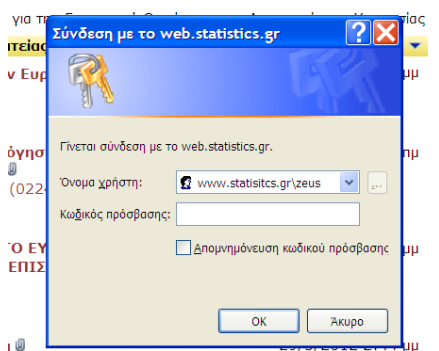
για τη

ιτείας

ν Ευρ

όγησ

(022

Ο ΕΥ
ΕΠΙΣ

μμ

μμ

μμ
μμ

Σύνδεση με το web.statistics.gr

Γίνεται σύνδεση με το web.statistics.gr.

Όνομα χρήστη: www.statisitcs.gr\zeus

Κωδικός πρόσβασης:

Απομνημόνευση κωδικού πρόσβασης

OK

Άκυρο